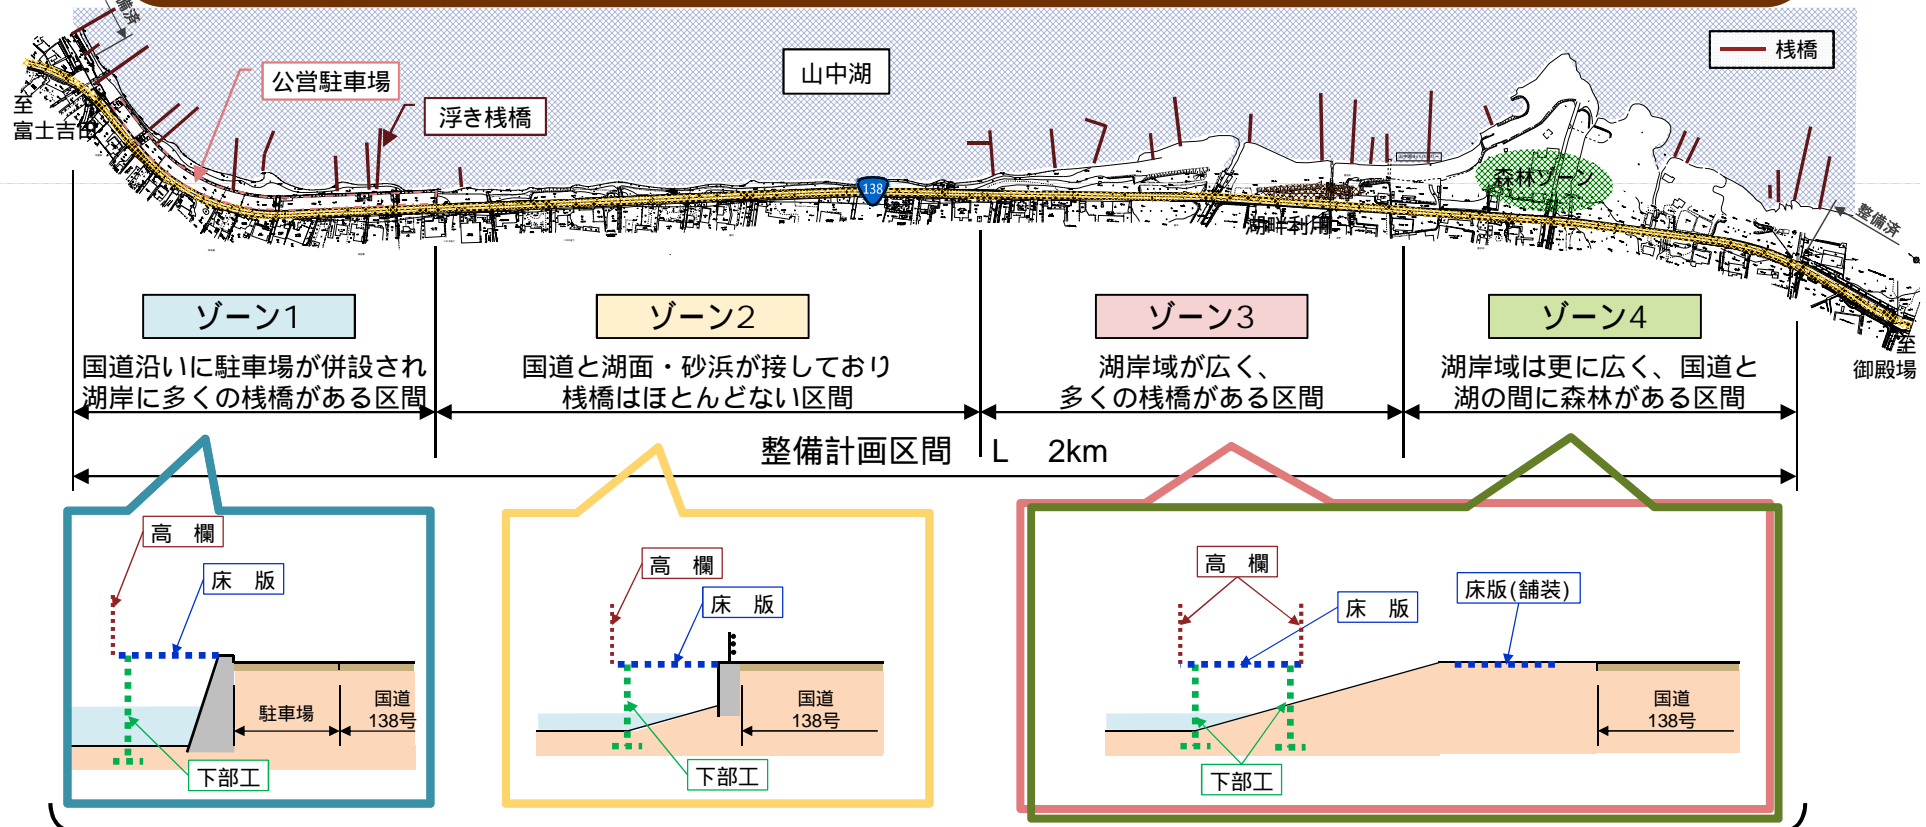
整備済

栈橋

山中湖

公営駐車場

浮き栈橋

至 富士吉田

138

森林ゾーン

湖畔利用

整備済

至 御殿場

ゾーン1
国道沿いに駐車場が併設され湖岸に多くの栈橋がある区間

ゾーン2
国道と湖面・砂浜が接しており栈橋はほとんどない区間

ゾーン3
湖岸域が広く、多くの栈橋がある区間

ゾーン4
湖岸域は更に広く、国道と湖の間に森林がある区間

整備計画区間 L 2km

高 欄
床 版
駐車場
国道 138号
下部工

高 欄
床 版
国道 138号
下部工

高 欄
床 版
床版(舗装)
国道 138号
下部工